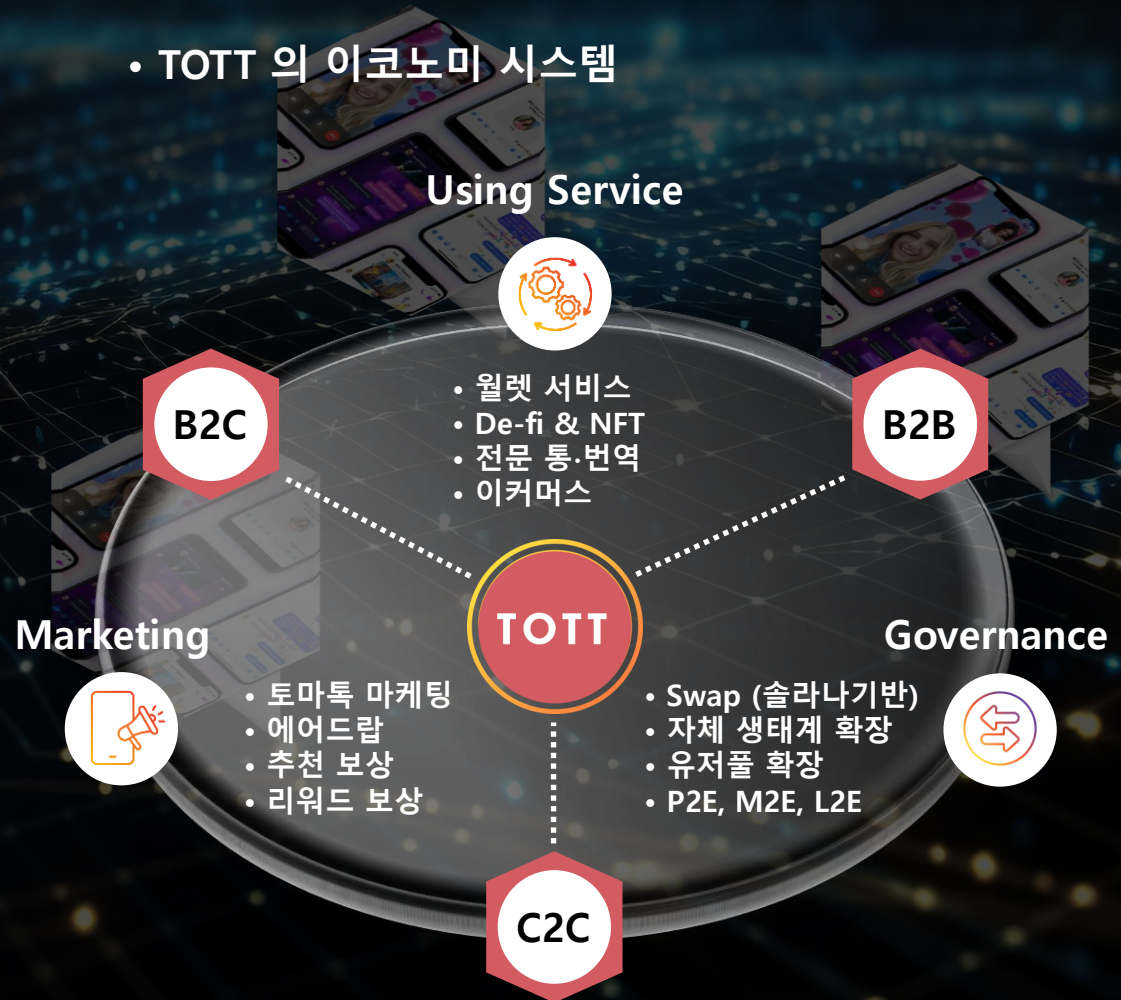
• TOTT 의 이코노미 시스템

Using Service

• 월렛 서비스
• De-fi & NFT
• 전문 통·번역
• 이커머스

B2C

B2B

TOTT

Marketing

• 토마톡 마케팅
• 에어드랍
• 추천 보상
• 리워드 보상

Governance

• Swap (솔라나기반)
• 자체 생태계 확장
• 유저풀 확장
• P2E, M2E, L2E

C2C